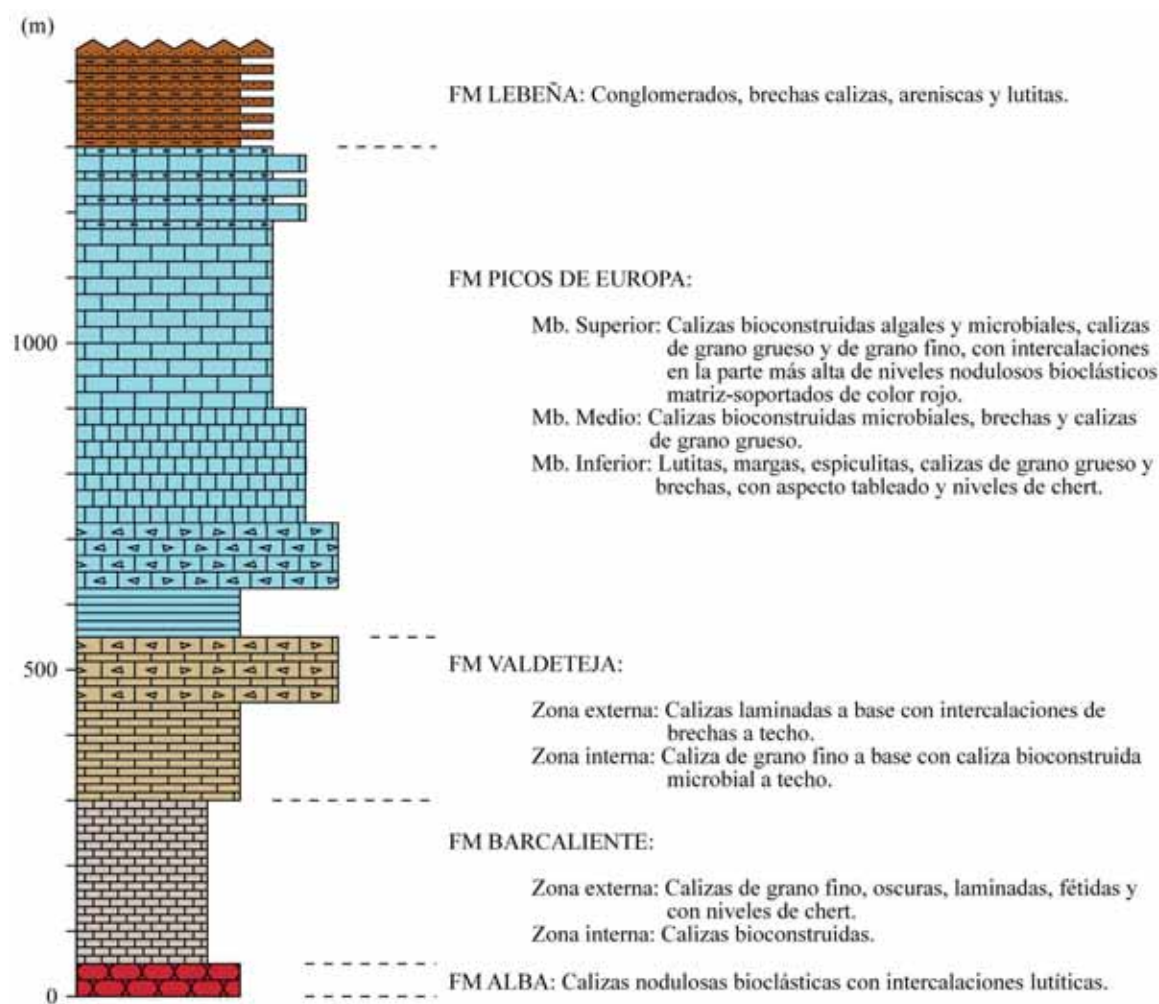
(m)

FM LEBEÑA: Conglomerados, brechas calizas, areniscas y lutitas.

FM PICOS DE EUROPA:

Mb. Superior: Calizas bioconstruidas algales y microbiales, calizas de grano grueso y de grano fino, con intercalaciones en la parte más alta de niveles nodulosos bioclásticos matriz-soportados de color rojo.
Mb. Medio: Calizas bioconstruidas microbiales, brechas y calizas de grano grueso.
Mb. Inferior: Lutitas, margas, espiculitas, calizas de grano grueso y brechas, con aspecto tableado y niveles de chert.

1000

500

FM VALDETEJA:

Zona externa: Calizas laminadas a base con intercalaciones de brechas a techo.
Zona interna: Caliza de grano fino a base con caliza bioconstruida microbial a techo.

FM BARCALIENTE:

Zona externa: Calizas de grano fino, oscuras, laminadas, fétidas y con niveles de chert.
Zona interna: Calizas bioconstruidas.

FM ALBA: Calizas nodulosas bioclásticas con intercalaciones lutíticas.

0